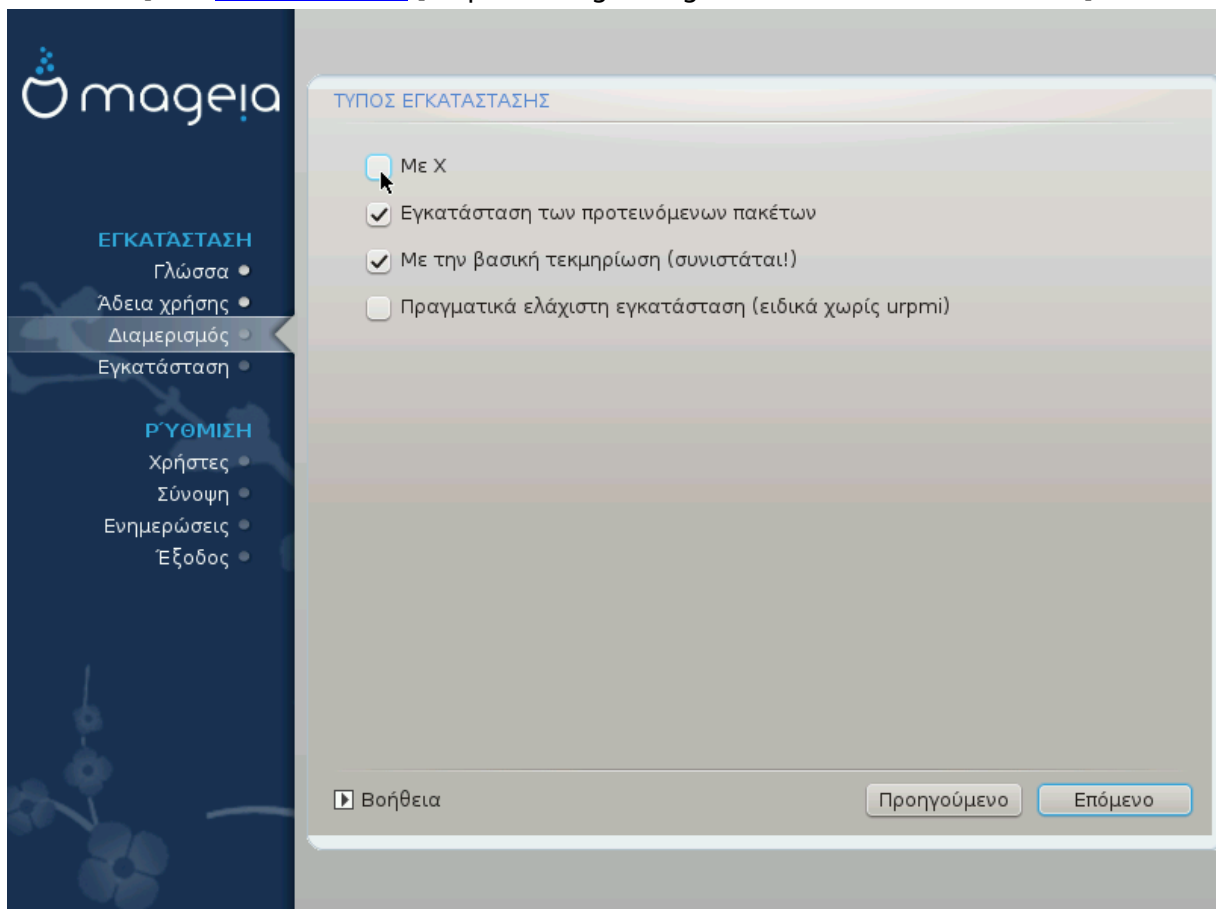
mageia

ΕΓΚΑΤΆΣΤΑΣΗ
Γλώσσα
Άδεια χρήσης
Διαμερισμός
Εγκατάσταση

ΡΎΘΜΙΣΗ
Χρήστες
Σύνοψη
Ενημερώσεις
Έξοδος

ΤΥΠΟΣ ΕΓΚΑΤΑΣΤΑΣΗΣ

Με X

Εγκατάσταση των προτεινόμενων πακέτων

Με την βασική τεκμηρίωση (συνιστάται!)

Πραγματικά ελάχιστη εγκατάσταση (ειδικά χωρίς urpmi)

Βοήθεια

Προηγούμενο

Επόμενο